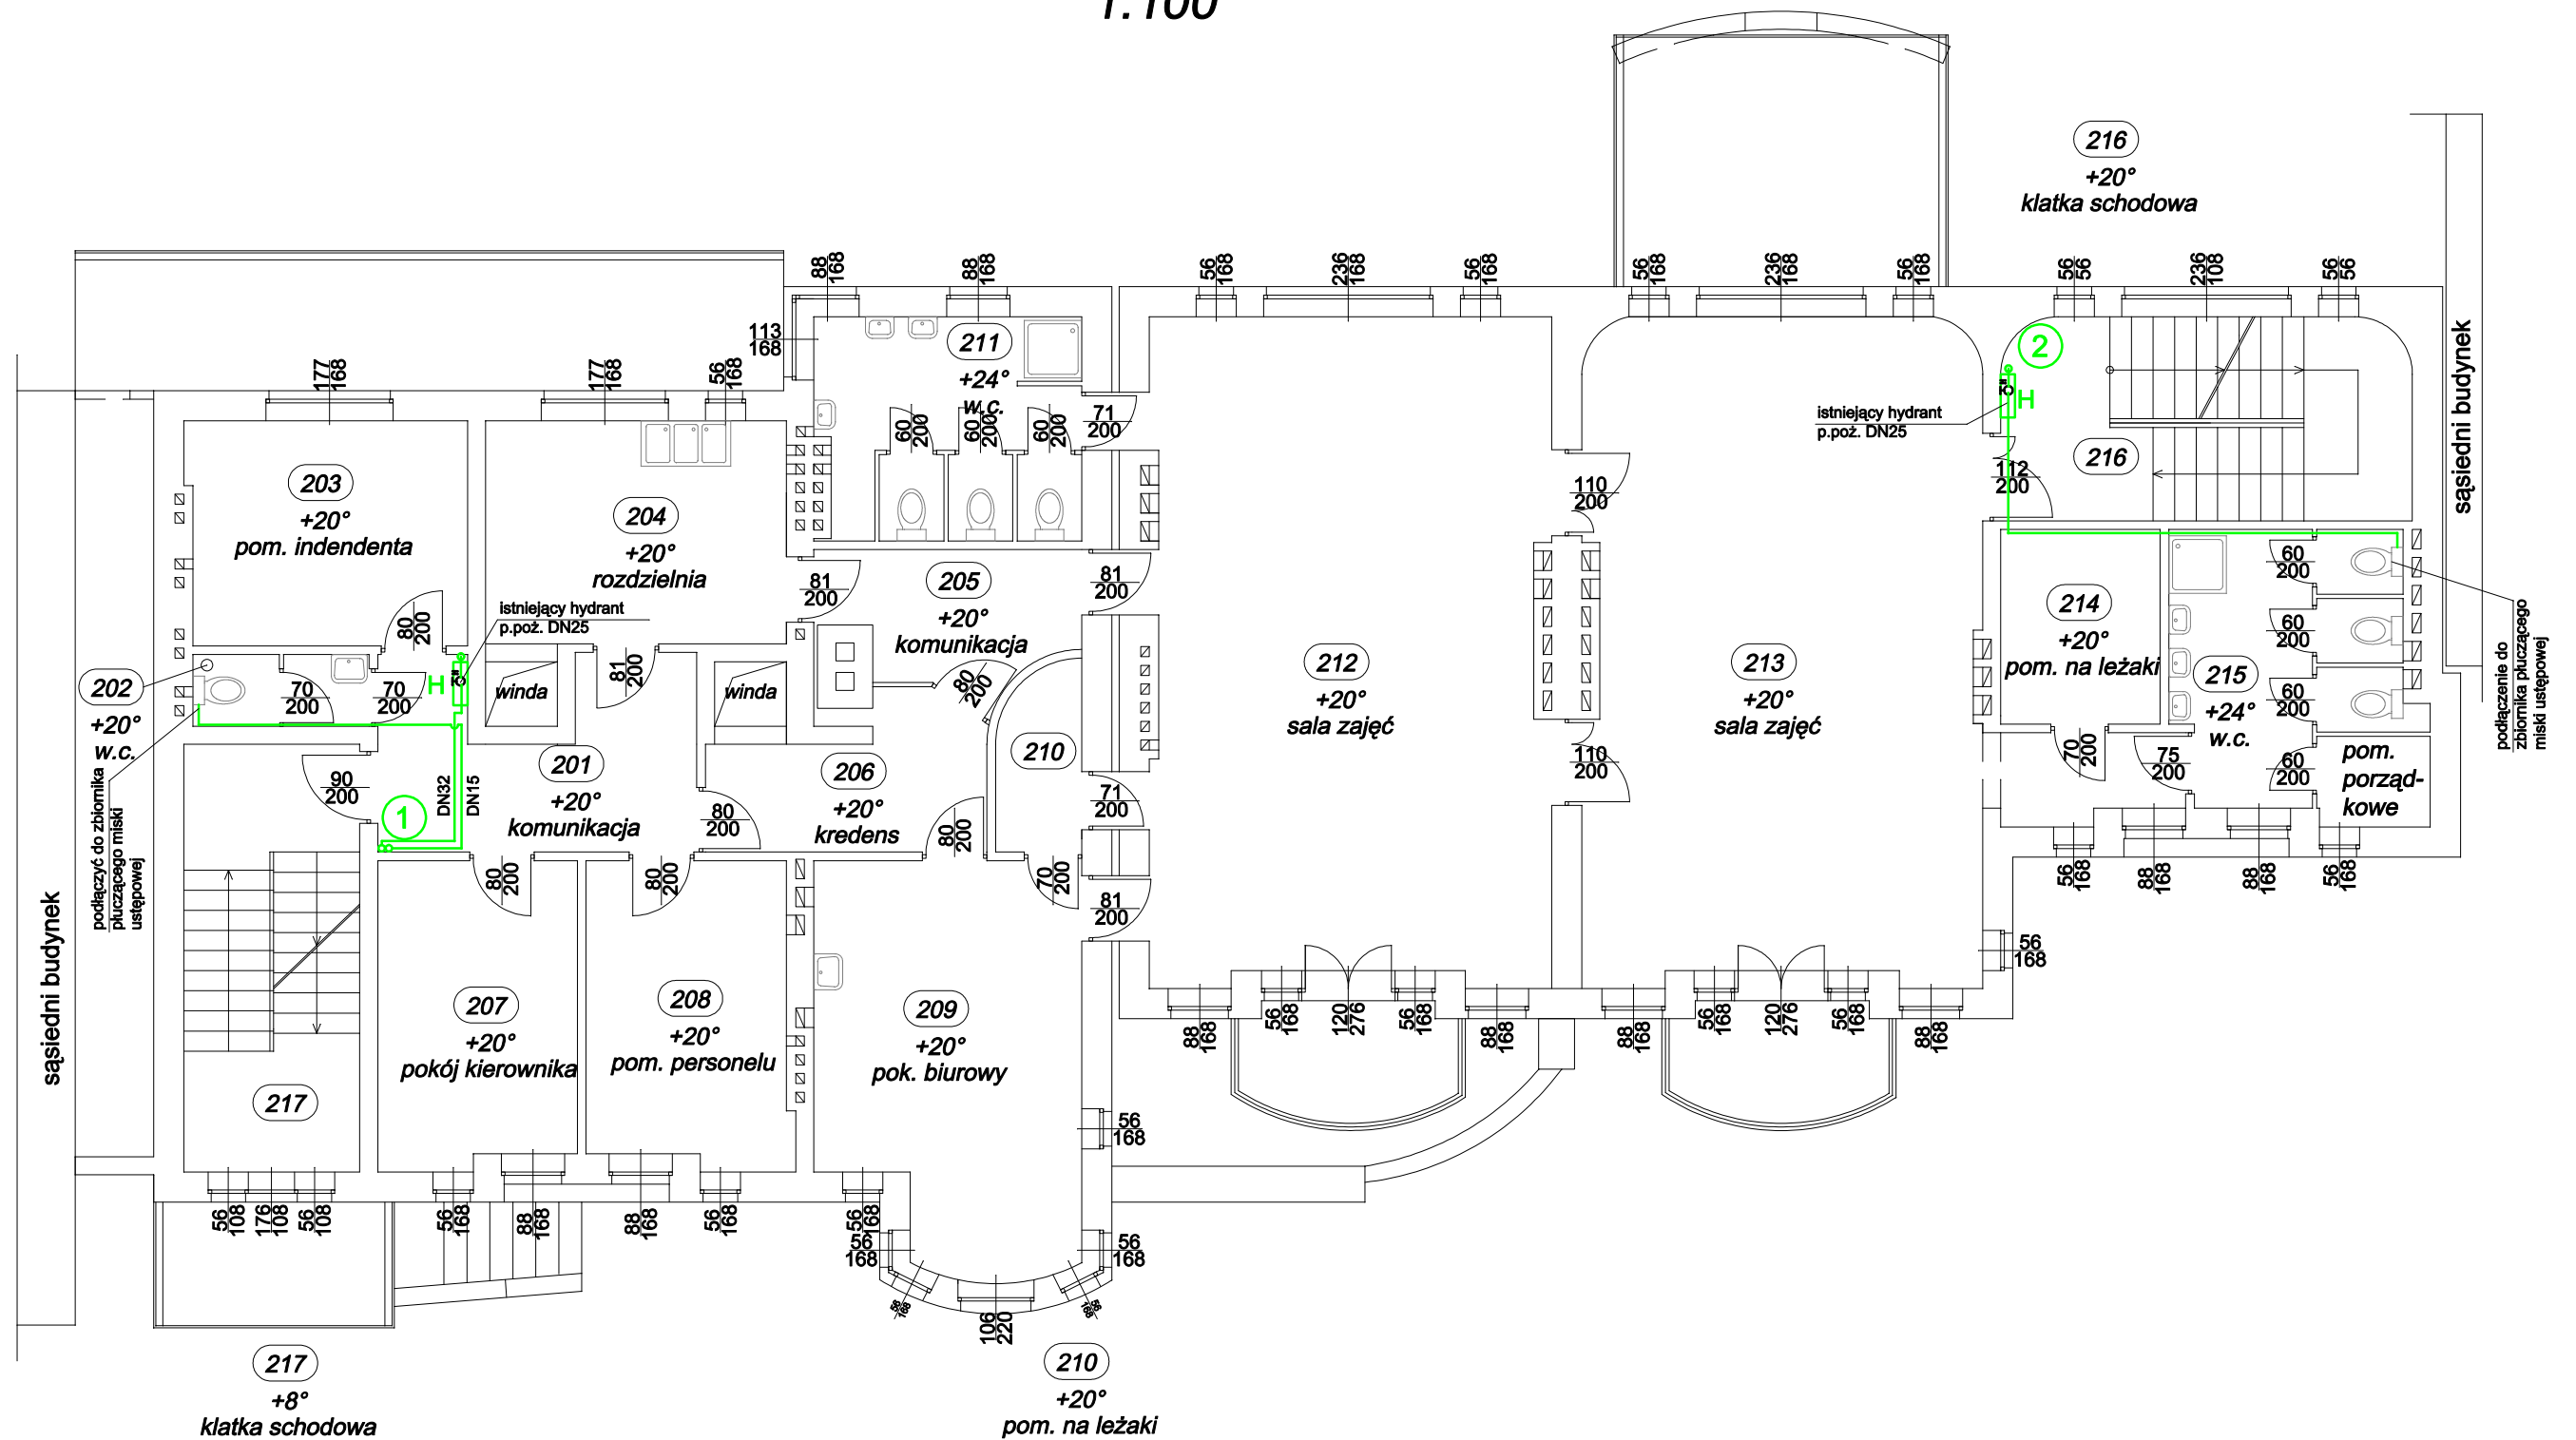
1:100

216
+20°
klatka schodowa

88
168
88
168
56
168
236
168
56
168
56
168
236
168
56
168
56
56
236
108
56
56

113
168

211
+24°
w.c.

177
168
177
168
56
168

60
200
60
200
60
200
71
200

203
+20°
pom. indendenta

204
+20°
rozdzielnia

istniejący hydrant
p.poż. DN25

2
H

216

112
200

110
200

sąsiedni budynek

81
200
205
+20°
komunikacja
81
200

60
200
60
200

214
+20°
pom. na leżaki

215
+24°
w.c.

60
200

podłączenie do
zbiornika płuczącego
miski ustępowej

istniejący hydrant
p.poż. DN25

80
200

202
+20°
w.c.

70
200
70
200
H
winda
81
200
winda
80
200

212
+20°
sala zajęć

213
+20°
sala zajęć

210

70
200
75
200
60
200
pom.
porząd-
kowe

110
200

podłączyć do zbiornika
płuczącego miski
ustępowej

90
200
1
DN32
DN15
201
+20°
komunikacja
80
200
206
+20°
kredens
80
200
71
200

56
168
88
168
88
168
56
168

80
200
80
200
70
200
81
200

56
168

sąsiedni budynek

207
+20°
pokój kierownika

208
+20°
pom. personelu

209
+20°
pok. biurowy

88
168
56
168
120
276
56
168
88
168
88
168
56
168
120
276
56
168
88
168

217

56
168

56
108
176
108
56
108
56
168
88
168
88
168
56
168
56
168
56
168
56
168
56
168
56
168
106
220

217
+8°
klatka schodowa

210
+20°
pom. na leżaki